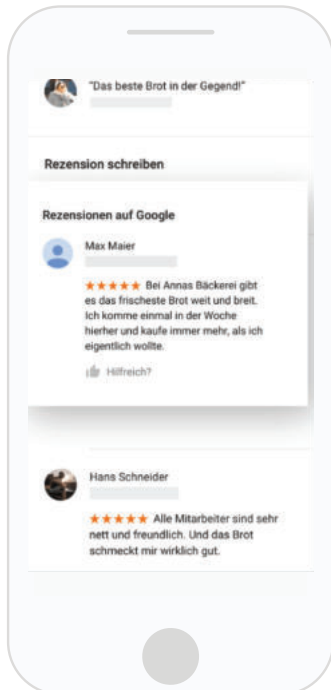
"Das beste Brot in der Gegend!"

Rezension schreiben

Rezensionen auf Google

Max Maier

★★★★★ Bei Annas Bäckerei gibt es das frischeste Brot weit und breit. Ich komme einmal in der Woche hierher und kaufe immer mehr, als ich eigentlich wollte.

Hilfreich?

Hans Schneider

★★★★★ Alle Mitarbeiter sind sehr nett und freundlich. Und das Brot schmeckt mir wirklich gut.